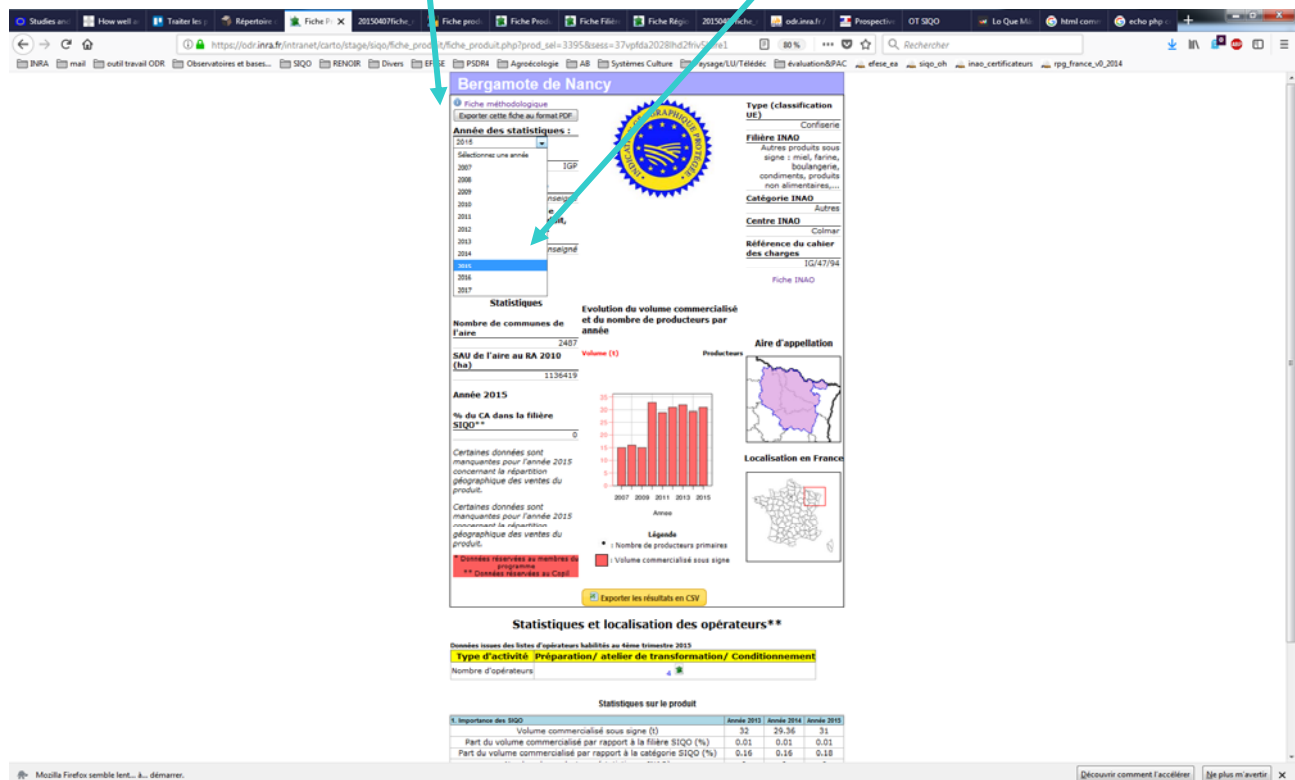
Studies an | How well a | Traiter les | Répertoire | Fiche Pr | 20150407fiche_ | Fiche produ | Fiche Produ | Fiche Filiè | Fiche Régi | 2015040 fiche_ | odr.inra.fr | Prospectiv | OT SIQO | Lo Que Mi | html comm | echo php c

https://odr.inra.fr/intranet/carto/stage/siqo/fiche_produit/fiche_produit.php?prod_sel=3395&sess=37vpfda2028lhd2friv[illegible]1 | 80 % | Rechercher

INRA | mail | outil travail ODR | Observatoires et bases... | SIQO | RENOIR | Divers | EFESE | PSDR4 | Agroécologie | AB | Systèmes Culture | Paysage/LU/Télédéc | évaluation&PAC | efese_ea | siqo_oh | inao_certificateurs | rpg_france_v0_2014

Bergamote de Nancy

Fiche méthodologique
Exporter cette fiche au format PDF
Année des statistiques :
2015
Sélectionnez une année
2007
2008
2009
2010
2011
2012
2013
2014
2015
2016
2017

IGP
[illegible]nseigné
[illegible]e
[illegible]it,
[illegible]nseigné

INDICATION GÉOGRAPHIQUE PROTÉGÉE

Type (classification UE)
Confiserie
Filière INAO
Autres produits sous signe : miel, farine, boulangerie, condiments, produits non alimentaires,...
Catégorie INAO
Autres
Centre INAO
Colmar
Référence du cahier des charges
IG/47/94
Fiche INAO

Statistiques
Nombre de communes de l'aire
2487
SAU de l'aire au RA 2010 (ha)
1136419
Année 2015
% du CA dans la filière SIQO**
0
Certaines données sont manquantes pour l'année 2015 concernant la répartition géographique des ventes du produit.
Certaines données sont manquantes pour l'année 2015 concernant la répartition géographique des ventes du produit.
* Données réservées au membres du programme
** Données réservées au Copil

Evolution du volume commercialisé et du nombre de producteurs par année
Volume (t)
Producteurs
35
30
25
20
15
10
5
0
2007 2009 2011 2013 2015
Annee
Légende
: Nombre de producteurs primaires
: Volume commercialisé sous signe

Aire d'appellation
Localisation en France

Exporter les résultats en CSV

Statistiques et localisation des opérateurs**

Données issues des listes d'opérateurs habilités au 4ème trimestre 2015

| Type d'activité | Préparation/ atelier de transformation/ Conditionnement |
|---|---|
| Nombre d'opérateurs | 4 |

Statistiques sur le produit

| 1. Importance des SIQO | Année 2013 | Année 2014 | Année 2015 |
|---|---|---|---|
| Volume commercialisé sous signe (t) | 32 | 29.36 | 31 |
| Part du volume commercialisé par rapport à la filière SIQO (%) | 0.01 | 0.01 | 0.01 |
| Part du volume commercialisé par rapport à la catégorie SIQO (%) | 0.16 | 0.16 | 0.18 |

Mozilla Firefox semble lent... à... démarrer.
Découvrir comment l'accélérer | Ne plus m'avertir